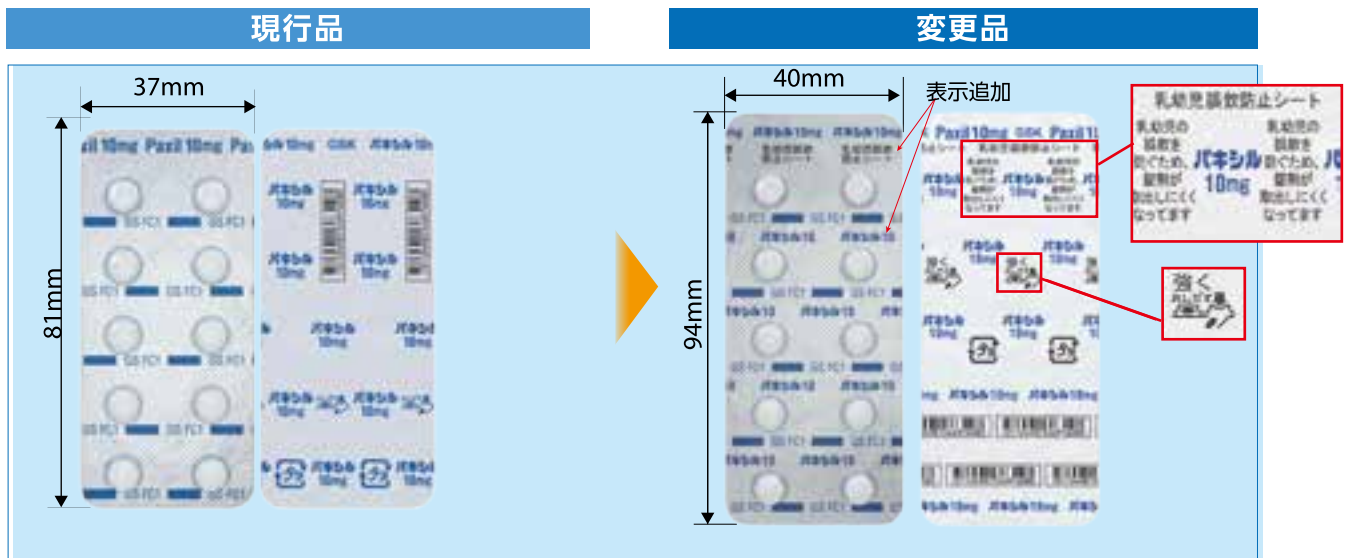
現行品

37mm

81mm

Paxil 10mg Paxil 10mg Pa

GS FC1

GSK

パキシル 10mg

変更品

40mm

94mm

表示追加

乳幼児誤飲防止シート

乳幼児の誤飲を防ぐため、錠剤が取出しにくくなってます

パキシル 10mg

強く 押し出す

Paxil 10mg GSK Paxil 10mg

パキシル10mg

GS FC1